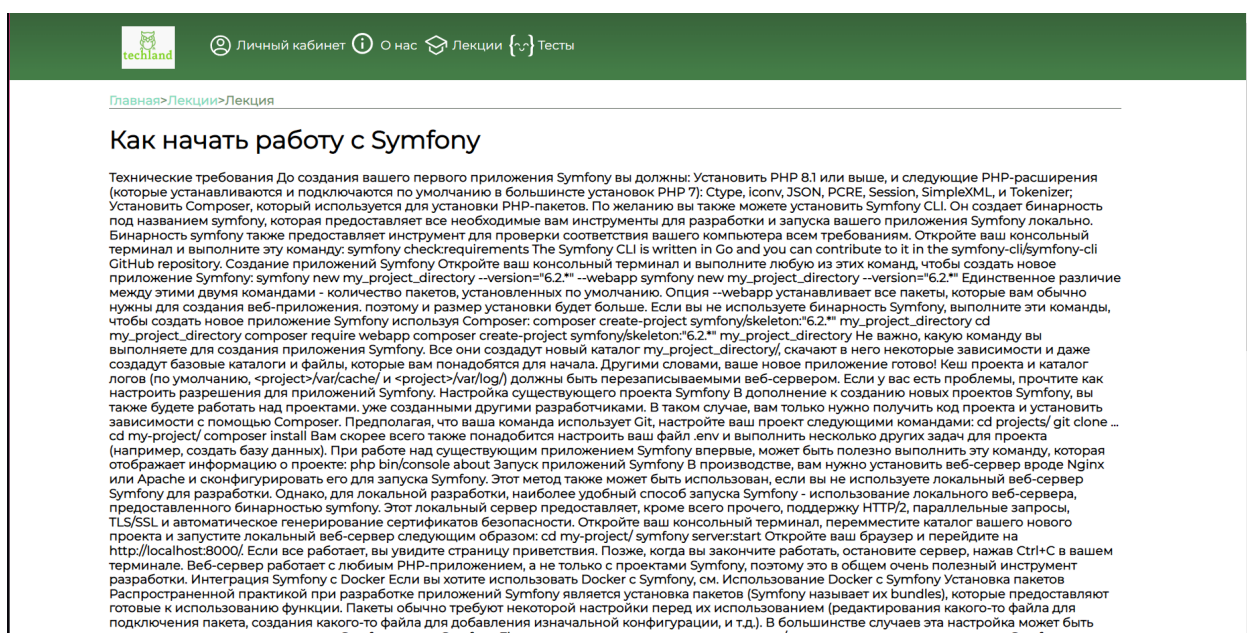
techland

Личный кабинет О нас Лекции Тесты

Главная>Лекции>Лекция

Как начать работу с Symfony

Технические требования До создания вашего первого приложения Symfony вы должны: Установить PHP 8.1 или выше, и следующие PHP-расширения (которые устанавливаются и подключаются по умолчанию в большинстве установок PHP 7): Ctype, iconv, JSON, PCRE, Session, SimpleXML, и Tokenizer; Установить Composer, который используется для установки PHP-пакетов. По желанию вы также можете установить Symfony CLI. Он создает бинарность под названием symfony, которая предоставляет все необходимые вам инструменты для разработки и запуска вашего приложения Symfony локально. Бинарность symfony также предоставляет инструмент для проверки соответствия вашего компьютера всем требованиям. Откройте ваш консольный терминал и выполните эту команду: symfony check:requirements The Symfony CLI is written in Go and you can contribute to it in the symfony-cli/symfony-cli GitHub repository. Создание приложений Symfony Откройте ваш консольный терминал и выполните любую из этих команд, чтобы создать новое приложение Symfony: symfony new my_project_directory --version="6.2.*" --webapp symfony new my_project_directory --version="6.2.*" Единственное различие между этими двумя командами - количество пакетов, установленных по умолчанию. Опция --webapp устанавливает все пакеты, которые вам обычно нужны для создания веб-приложения. поэтому и размер установки будет больше. Если вы не используете бинарность Symfony, выполните эти команды, чтобы создать новое приложение Symfony используя Composer: composer create-project symfony/skeleton:"6.2.*" my_project_directory cd my_project_directory composer require webapp composer create-project symfony/skeleton:"6.2.*" my_project_directory Не важно, какую команду вы выполняете для создания приложения Symfony. Все они создадут новый каталог my_project_directory/, скачают в него некоторые зависимости и даже создадут базовые каталоги и файлы, которые вам понадобятся для начала. Другими словами, ваше новое приложение готово! Кеш проекта и каталог логов (по умолчанию, <project>/var/cache/ и <project>/var/log/) должны быть перезаписываемыми веб-сервером. Если у вас есть проблемы, прочтите как настроить разрешения для приложений Symfony. Настройка существующего проекта Symfony В дополнение к созданию новых проектов Symfony, вы также будете работать над проектами. уже созданными другими разработчиками. В таком случае, вам только нужно получить код проекта и установить зависимости с помощью Composer. Предполагая, что ваша команда использует Git, настройте ваш проект следующими командами: cd projects/ git clone ... cd my-project/ composer install Вам скорее всего также понадобится настроить ваш файл .env и выполнить несколько других задач для проекта (например, создать базу данных). При работе над существующим приложением Symfony впервые, может быть полезно выполнить эту команду, которая отображает информацию о проекте: php bin/console about Запуск приложений Symfony В производстве, вам нужно установить веб-сервер вроде Nginx или Apache и сконфигурировать его для запуска Symfony. Этот метод также может быть использован, если вы не используете локальный веб-сервер Symfony для разработки. Однако, для локальной разработки, наиболее удобный способ запуска Symfony - использование локального веб-сервера, предоставленного бинарностью symfony. Этот локальный сервер предоставляет, кроме всего прочего, поддержку HTTP/2, параллельные запросы, TLS/SSL и автоматическое генерирование сертификатов безопасности. Откройте ваш консольный терминал, переместите каталог вашего нового проекта и запустите локальный веб-сервер следующим образом: cd my-project/ symfony server:start Откройте ваш браузер и перейдите на http://localhost:8000/. Если все работает, вы увидите страницу приветствия. Позже, когда вы закончите работать, остановите сервер, нажав Ctrl+C в вашем терминале. Веб-сервер работает с любым PHP-приложением, а не только с проектами Symfony, поэтому это в общем очень полезный инструмент разработки. Интеграция Symfony с Docker Если вы хотите использовать Docker с Symfony, см. Использование Docker с Symfony Установка пакетов Распространенной практикой при разработке приложений Symfony является установка пакетов (Symfony называет их bundles), которые предоставляют готовые к использованию функции. Пакеты обычно требуют некоторой настройки перед их использованием (редактирования какого-то файла для подключения пакета, создания какого-то файла для добавления изначальной конфигурации, и т.д.). В большинстве случаев эта настройка может быть